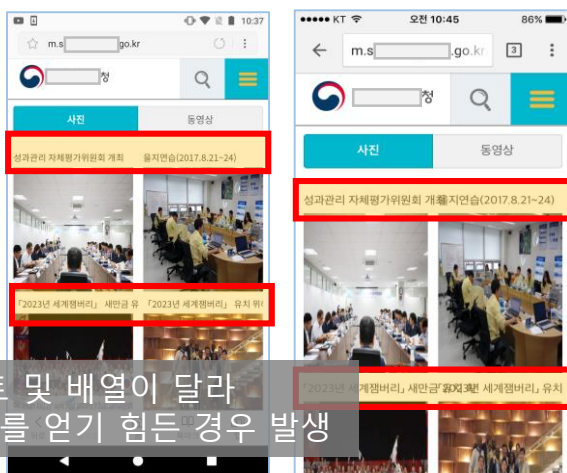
10:37
m.s go.kr
청
사진
동영상
성과관리 자체평가위원회 개최
을지연습(2017.8.21~24)
「2023년 세계잼버리」 새만금 유
「2023년 세계잼버리」 유치 위
트 및 배열이 달라
를 얻기 힘든 경우 발생

KT
오전 10:45
86%
m.s .go.kr
3
청
사진
동영상
성과관리 자체평가위원회 개최지연습(2017.8.21~24)
「2023년 세계잼버리」 새만금「2023년 세계잼버리」 유치